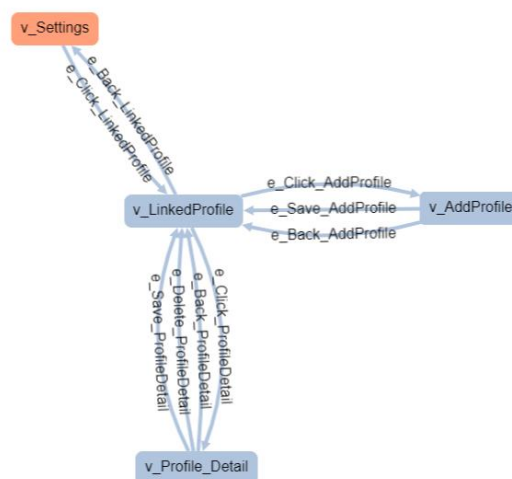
v_Settings

e_Back_LinkedProfile

e_Click_LinkedProfile

v_LinkedProfile

e_Click_AddProfile

e_Save_AddProfile

e_Back_AddProfile

v_AddProfile

e_Save_ProfileDetail

e_Delete_ProfileDetail

e_Back_ProfileDetail

e_Click_ProfileDetail

v_Profile_Detail